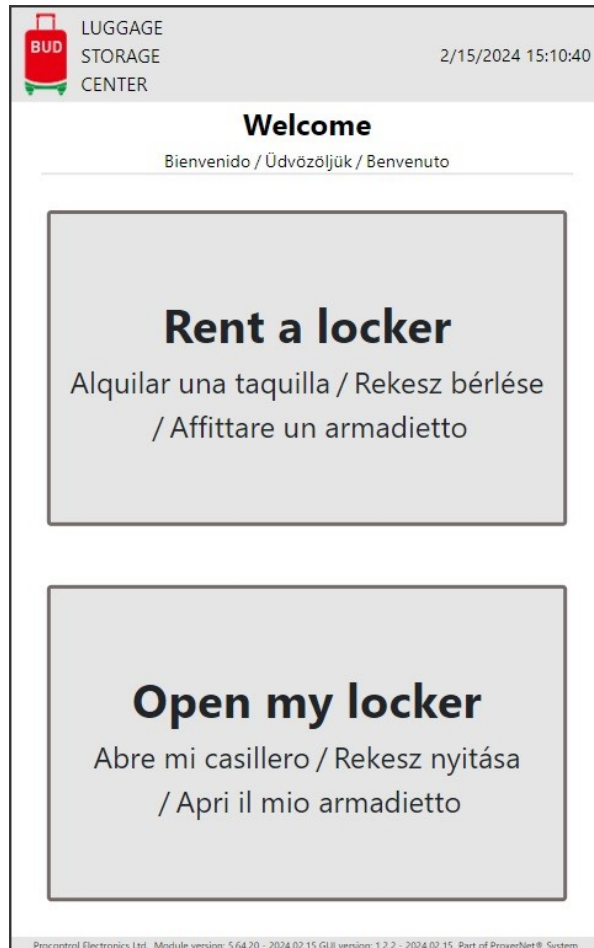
BUD

LUGGAGE STORAGE CENTER

2/15/2024 15:10:40

Welcome

Bienvenido / Üdvözöljük / Benvenuto

Rent a locker

Alquilar una taquilla / Rekesz bérlése / Affittare un armadietto

Open my locker

Abre mi casillero / Rekesz nyitása / Apri il mio armadietto

Procontrol Electronics Ltd. Module version: 5.64.20 - 2024.02.15 GUI version: 1.2.2 - 2024.02.15. Part of ProxerNet® System